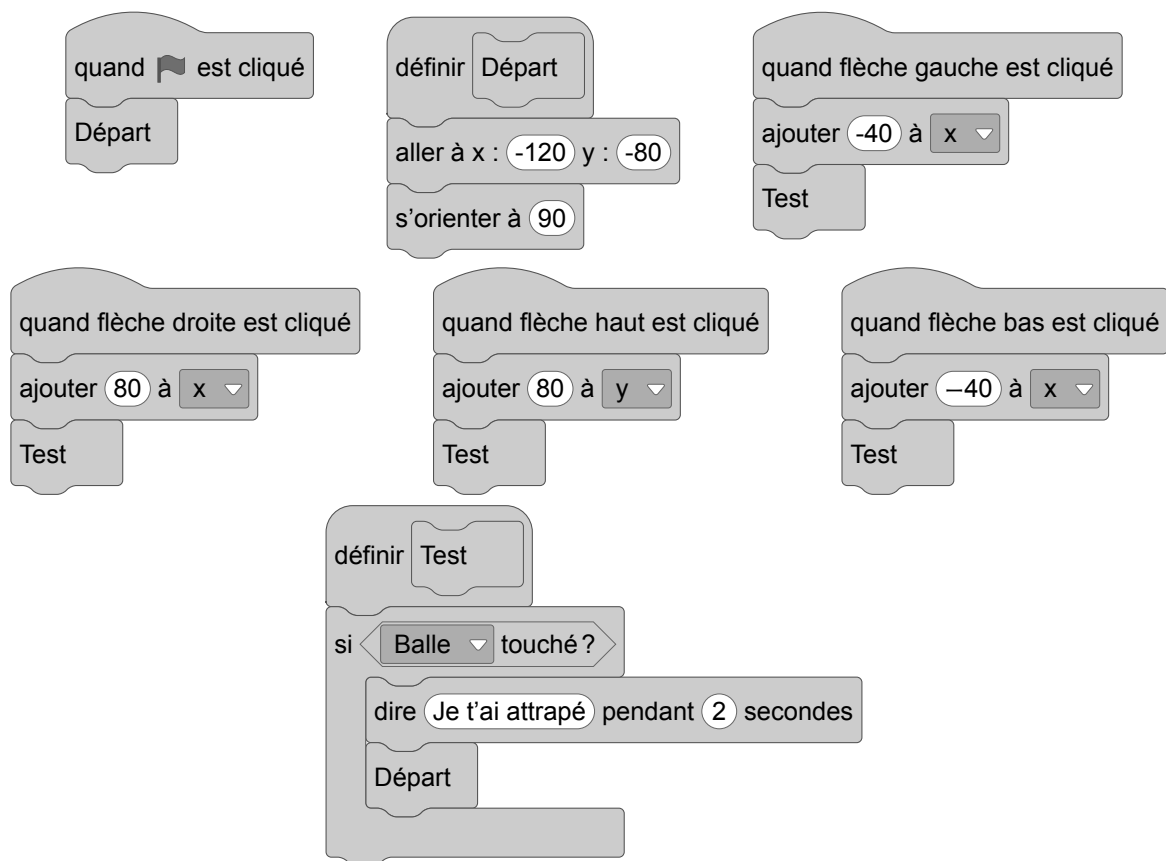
quand est cliqué
Départ

définir Départ
aller à x : -120 y : -80
s'orienter à 90

quand flèche gauche est cliqué
ajouter -40 à x
Test

quand flèche droite est cliqué
ajouter 80 à x
Test

quand flèche haut est cliqué
ajouter 80 à y
Test

quand flèche bas est cliqué
ajouter –40 à x
Test

définir Test
si Balle touché ?
dire Je t'ai attrapé pendant 2 secondes
Départ